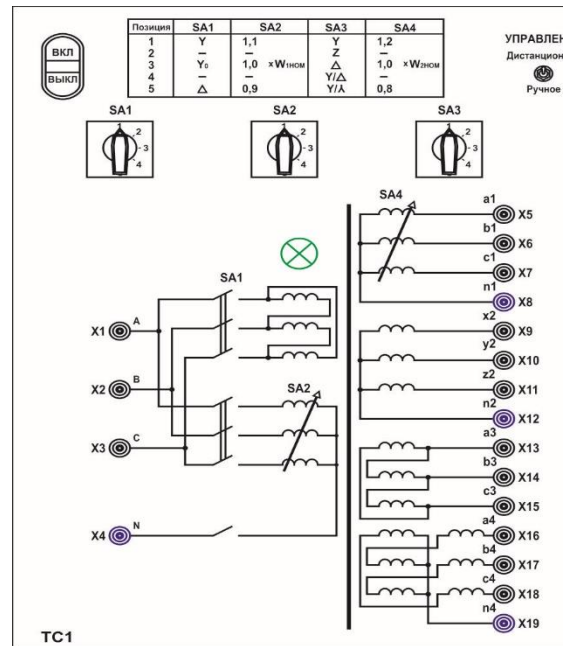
ВКЛ
ВЫКЛ

| Позиция | SA1 | SA2 | SA3 | SA4 |
|---|---|---|---|---|
| 1 | Y | 1,1 | Y | 1,2 |
| 2 | — | — | Z | — |
| 3 | $Y_0$ | 1,0 $\times W_{1ном}$ | $\Delta$ | 1,0 $\times W_{2ном}$ |
| 4 | — | — | Y/$\Delta$ | — |
| 5 | $\Delta$ | 0,9 | Y/λ | 0,8 |

УПРАВЛЕН
Дистанцион
Ручное

SA1
1 2 3 4
SA2
1 2 3 4
SA3
1 2 3 4

SA4
a1 X5
b1 X6
c1 X7
n1 X8
x2 X9
y2 X10
z2 X11
n2 X12
a3 X13
b3 X14
c3 X15
a4 X16
b4 X17
c4 X18
n4 X19

SA1
X1 A
X2 B
X3 C
SA2
X4 N

TC1